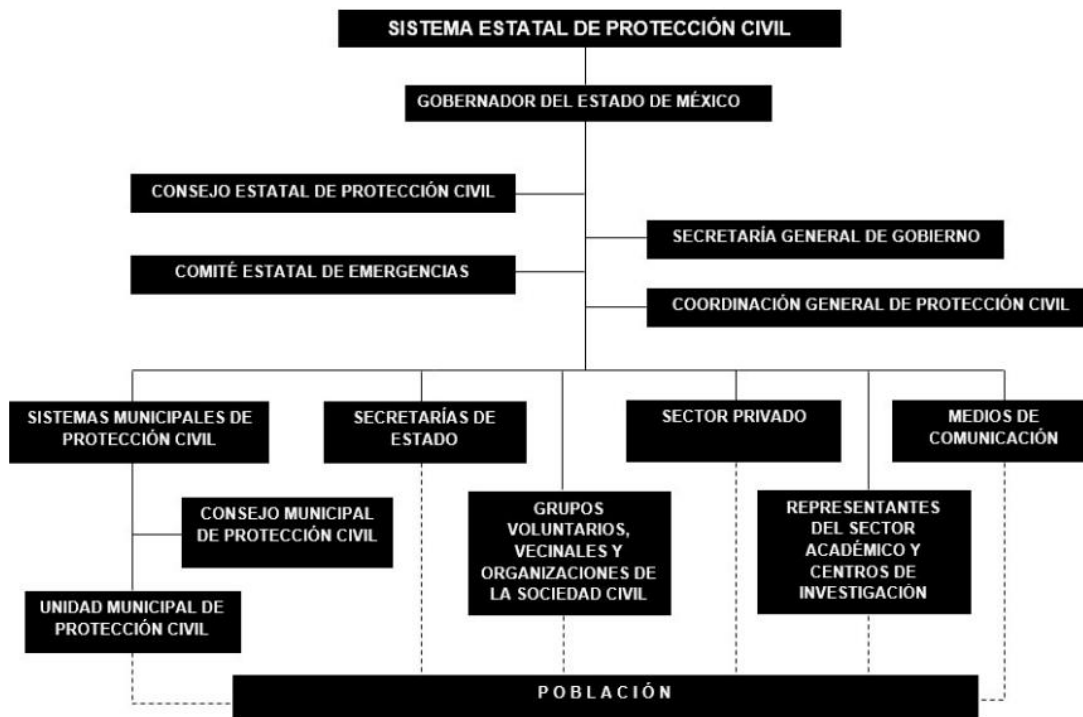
SISTEMA ESTATAL DE PROTECCIÓN CIVIL

GOBERNADOR DEL ESTADO DE MÉXICO

CONSEJO ESTATAL DE PROTECCIÓN CIVIL

SECRETARÍA GENERAL DE GOBIERNO

COMITÉ ESTATAL DE EMERGENCIAS

COORDINACIÓN GENERAL DE PROTECCIÓN CIVIL

SISTEMAS MUNICIPALES DE PROTECCIÓN CIVIL

SECRETARÍAS DE ESTADO

SECTOR PRIVADO

MEDIOS DE COMUNICACIÓN

CONSEJO MUNICIPAL DE PROTECCIÓN CIVIL

GRUPOS VOLUNTARIOS, VECINALES Y ORGANIZACIONES DE LA SOCIEDAD CIVIL

REPRESENTANTES DEL SECTOR ACADÉMICO Y CENTROS DE INVESTIGACIÓN

UNIDAD MUNICIPAL DE PROTECCIÓN CIVIL

POBLACIÓN